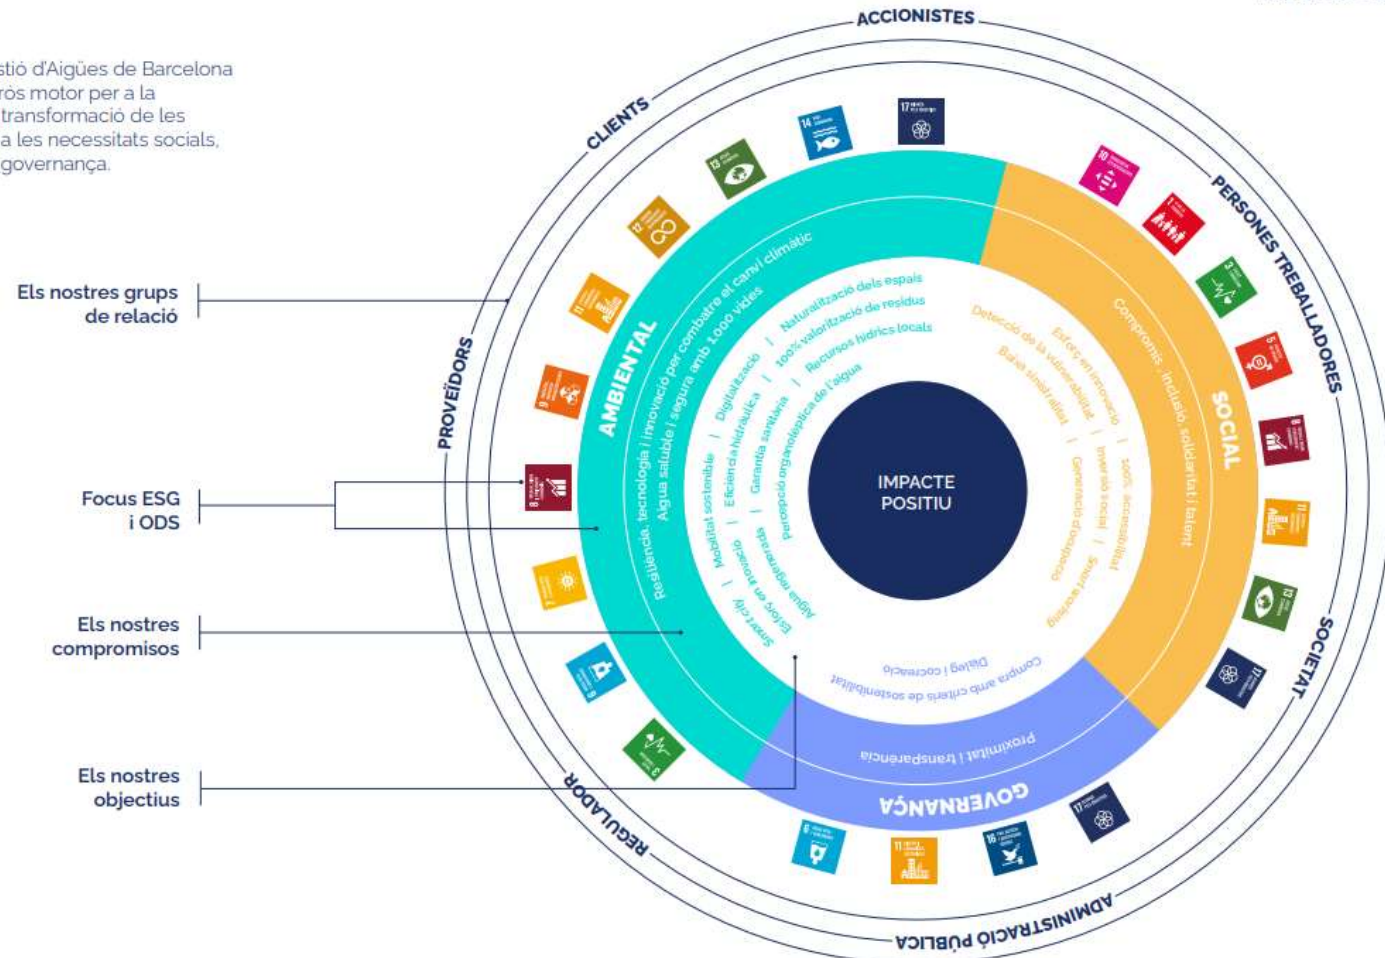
stió d'Aigües de Barcelona rós motor per a la transformació de les a les necessitats socials, governança.

Els nostres grups de relació

Focus ESG i ODS

Els nostres compromisos

Els nostres objectius

ACCIONISTES

CLIENTS

PERSONES TREBALLADORES

SOCIETAT

ADMINISTRACIÓ PÚBLICA

REGULADOR

PROVEÏDORS

AMBIENTAL

Resiliència, tecnologia i innovació per combatre el canvi climàtic

Aigua saludable i segura amb 1.000 vides

Mobilitat sostenible | Digitalització | Naturalització dels espais

Eficiència hidràulica | 100% valorització de residus

Garantia sanitària | Recursos hídrics locals

Percepció organolèptica de l'aigua

Smart city | Esforç en innovació | Aigua regenerada

SOCIAL

Compromís, inclusió, solidaritat i talent

Detecció de la vulnerabilitat | Esforç en innovació

Baixa sinistralitat

100% accessibilitat | Inversió social | Generació d'ocupació

Smart working

GOVERNANÇA

Proximitat i transparència

Compra amb criteris de sostenibilitat

Diàleg i cocreació

IMPACTE POSITIU